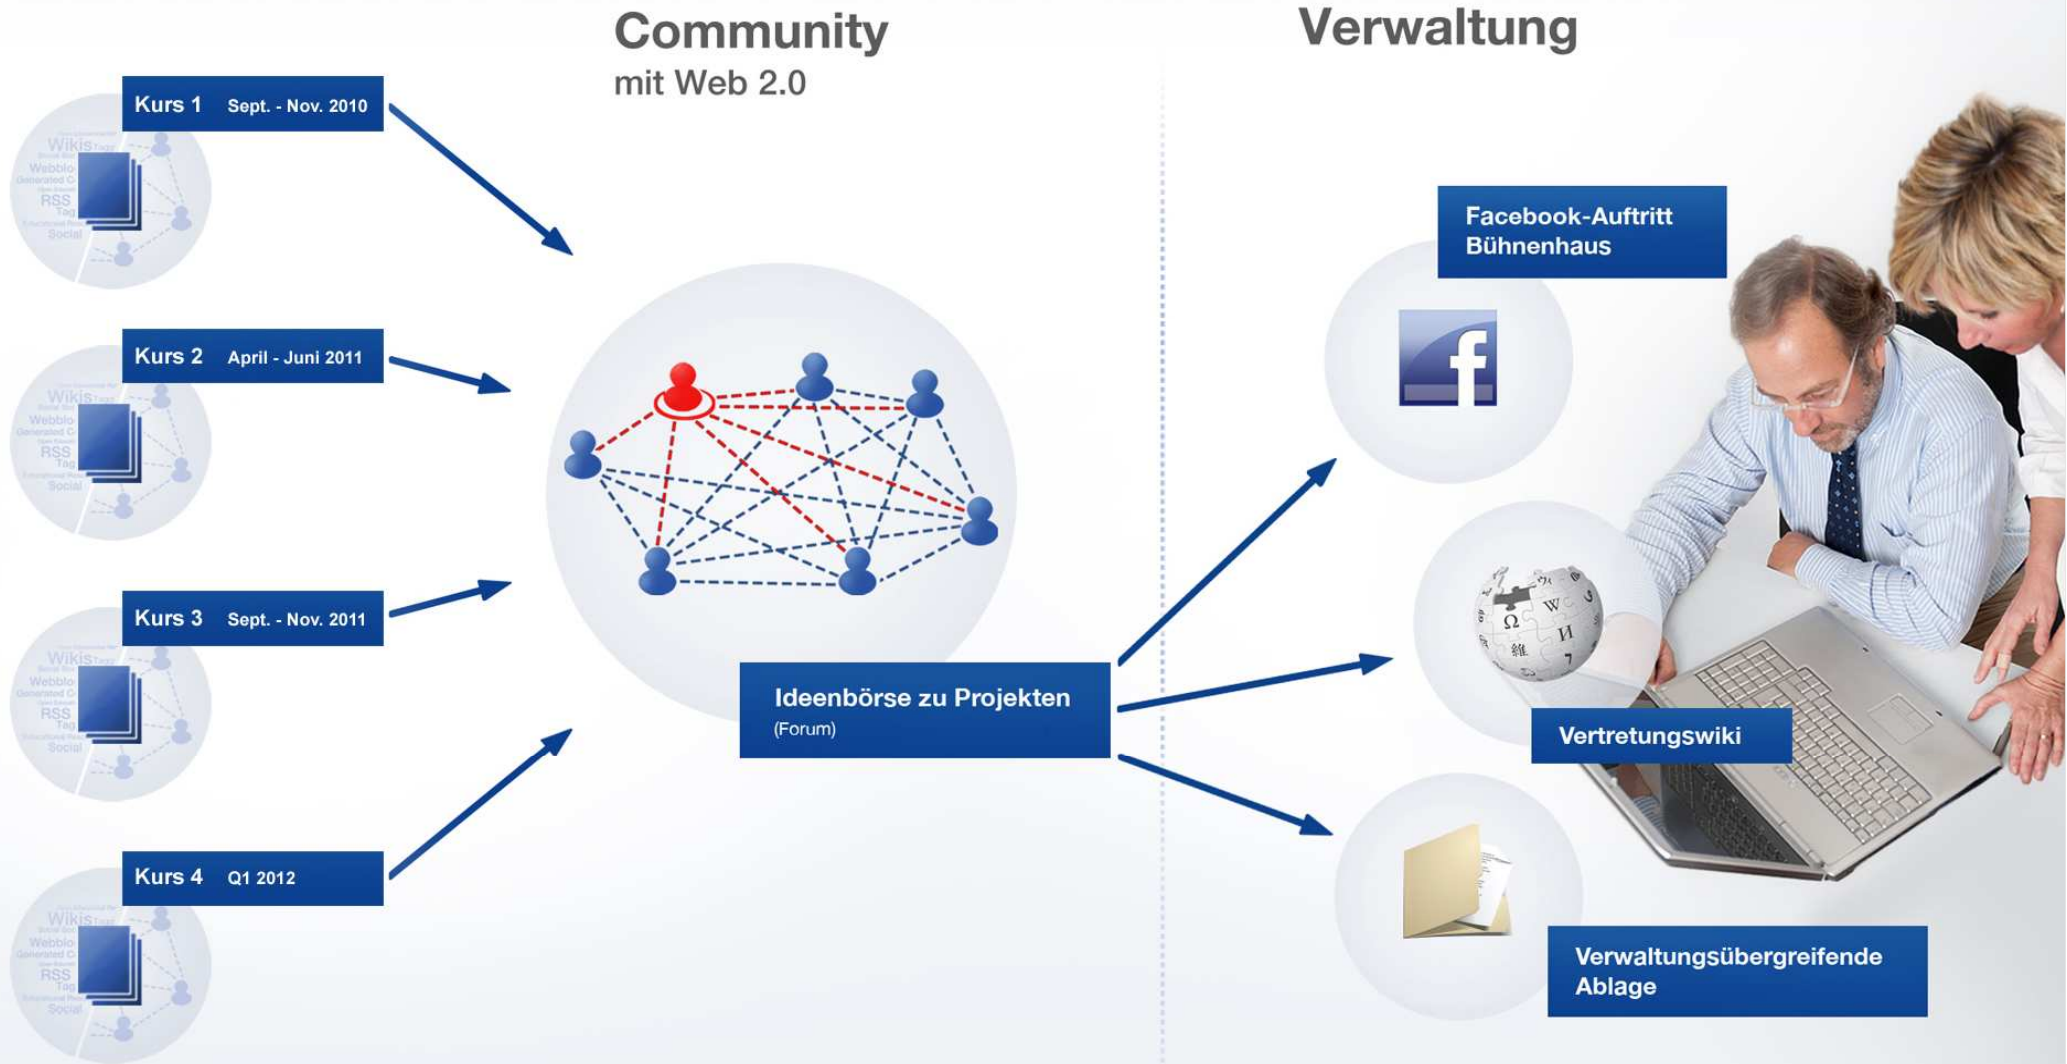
Community
mit Web 2.0

Verwaltung

Kurs 1 Sept. - Nov. 2010

Kurs 2 April - Juni 2011

Kurs 3 Sept. - Nov. 2011

Kurs 4 Q1 2012

Wikis
Webblo
RSS
Tag
Social

Ideenbörse zu Projekten
(Forum)

Facebook-Auftritt
Bühnenhaus

Vertretungswiki

Verwaltungsübergreifende
Ablage